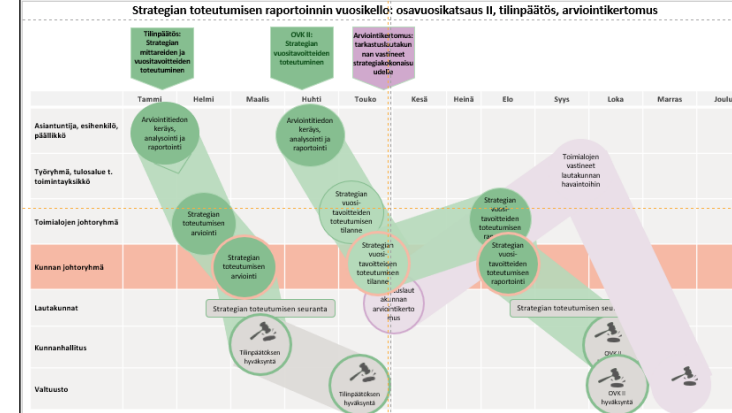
Strategian toteutumisen raportoinnin vuosikello: osavuosikatsaus II, tilinpäätös, arviointikertomus

Tilinpäätös: Strategian mittareiden ja vuositavoitteiden toteutuminen

OVK II: Strategian vuositavoitteiden toteutuminen

Arviointikertomus: tarkastuslautakunnan vastineet strategiakokonaisuudelle

Tammi | Helmi | Maalis | Huhti | Touko | Kesä | Heinä | Elo | Syys | Loka | Marras | Joulu

Asiantuntija, esihenkilö, päällikkö

Työryhmä, tulosalue t. toimintayksikkö

Toimialojen johtoryhmä

Kunnan johtoryhmä

Lautakunnat

Kunnanhallitus

Valtuusto

Arviointitiedon keräys, analysointi ja raportointi

Arviointitiedon keräys, analysointi ja raportointi

Toimialojen vastineet lautakunnan havaintoihin

Strategian vuositavoitteiden tilanne

Strategian vuositavoitteiden toteutumisen ra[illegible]

Strategian toteutumisen arviointi

Strategian toteutumisen arviointi

Strategian vuositavoitteiden toteutumisen tilanne

Strategian vuositavoitteiden toteutumisen raportointi

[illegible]lautakunnan arviointikertomus

Strategian toteutumisen seuranta

Strategian toteutumisen seu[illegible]

Tilinpäätöksen hyväksyntä

OVK II

Tilinpäätöksen hyväksyntä

OVK II hyväksyntä